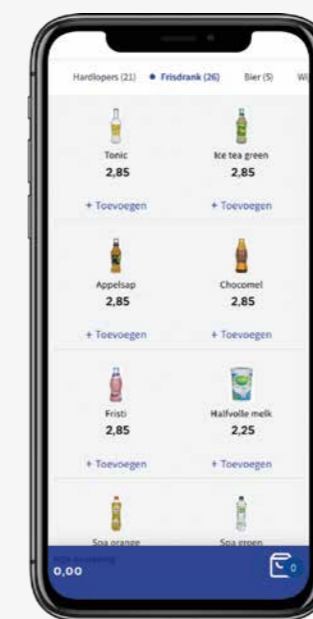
Hardlopers (21) • Frisdrank (26) Bier (5) Wi

Tonic
2,85
+ Toevoegen

Ice tea green
2,85
+ Toevoegen

Appelsap
2,85
+ Toevoegen

Chocomel
2,85
+ Toevoegen

Fristi
2,85
+ Toevoegen

Halfvolle melk
2,25
+ Toevoegen

Spa orange

Spa groen

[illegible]
0,00
0